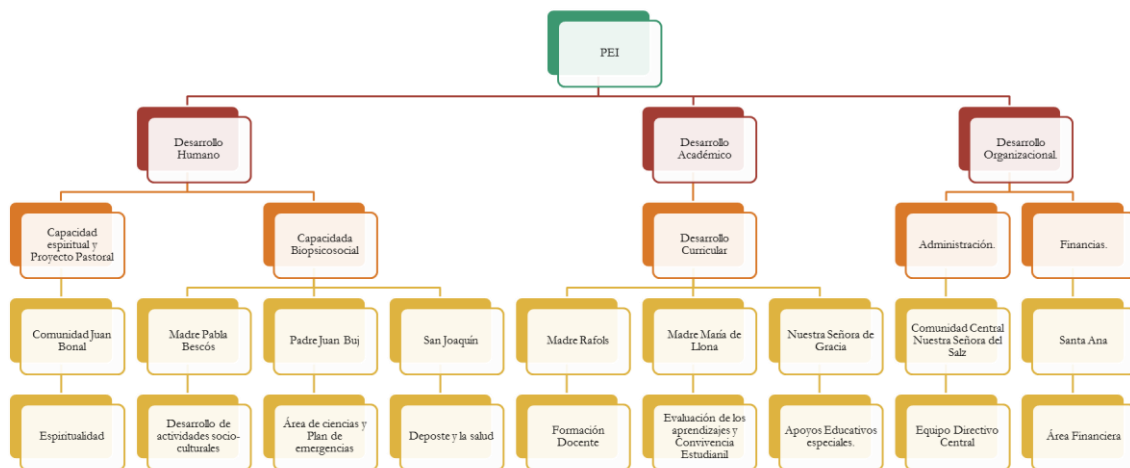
PEI

Desarrollo Humano

Desarrollo Académico

Desarrollo Organizacional.

Capacidad espiritual y Proyecto Pastoral

Capacidada Biopsicosocial

Desarrollo Curricular

Administración.

Financias.

Comunidad Juan Bonal

Madre Pabla Bescós

Padre Juan Buj

San Joaquín

Madre Rafols

Madre María de Llona

Nuestra Señora de Gracia

Comunidad Central Nuestra Señora del Salz

Santa Ana

Espiritualidad

Desarrollo de actividades socio-culturales

Área de ciencias y Plan de emergencias

Deposte y la salud

Formación Docente

Evaluación de los aprendizajes y Convivencia Estudianil

Apoyos Educativos especiales.

Equipo Directivo Central

Área Financiera